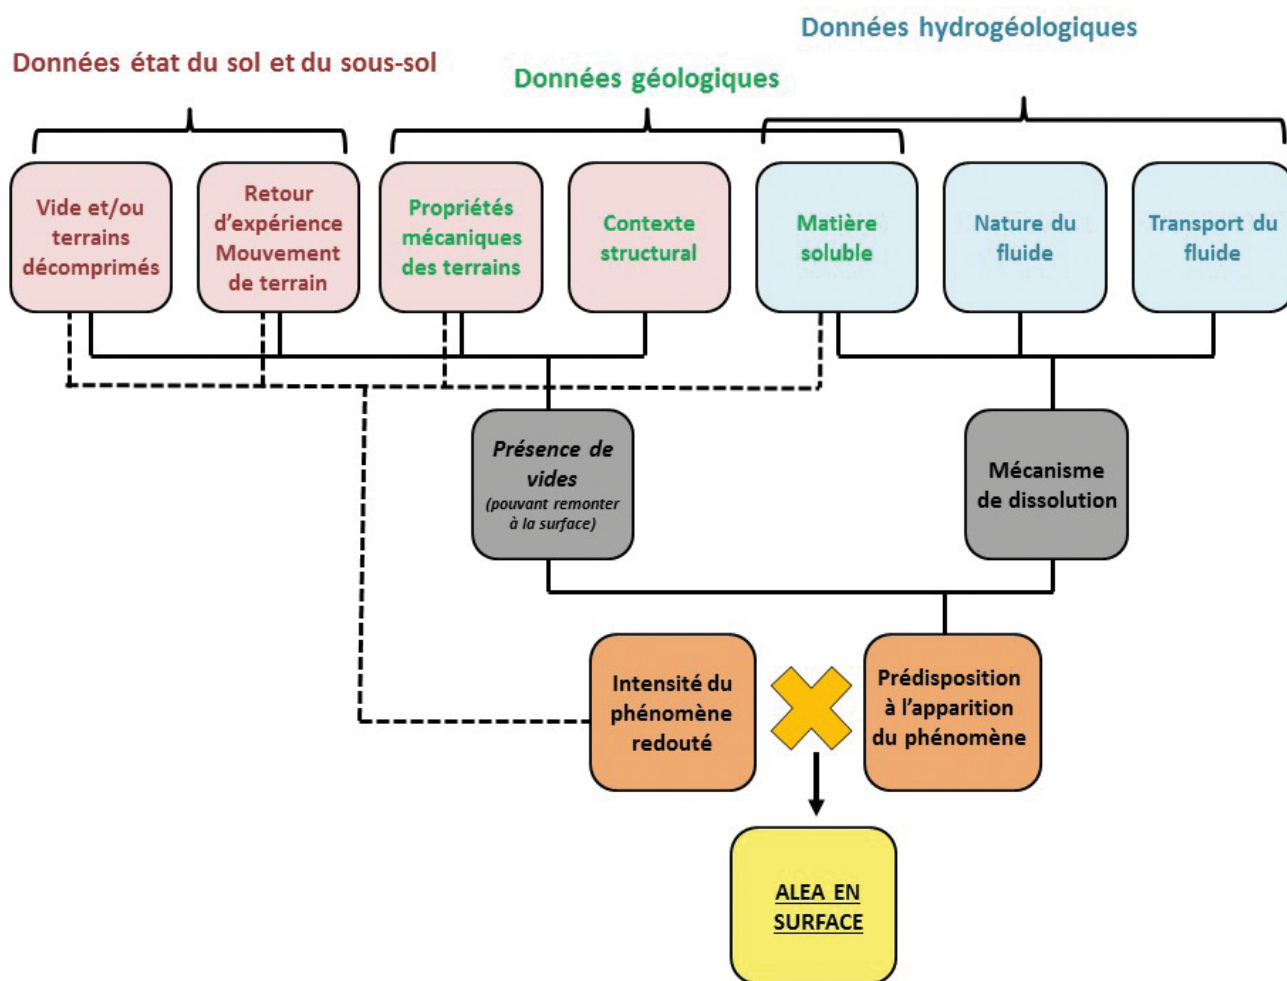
Données hydrogéologiques

Données état du sol et du sous-sol

Données géologiques

Vide et/ou terrains décomprimés

Retour d'expérience Mouvement de terrain

Propriétés mécaniques des terrains

Contexte structural

Matière soluble

Nature du fluide

Transport du fluide

Présence de vides (pouvant remonter à la surface)

Mécanisme de dissolution

Intensité du phénomène redouté

Prédisposition à l'apparition du phénomène

ALEA EN SURFACE